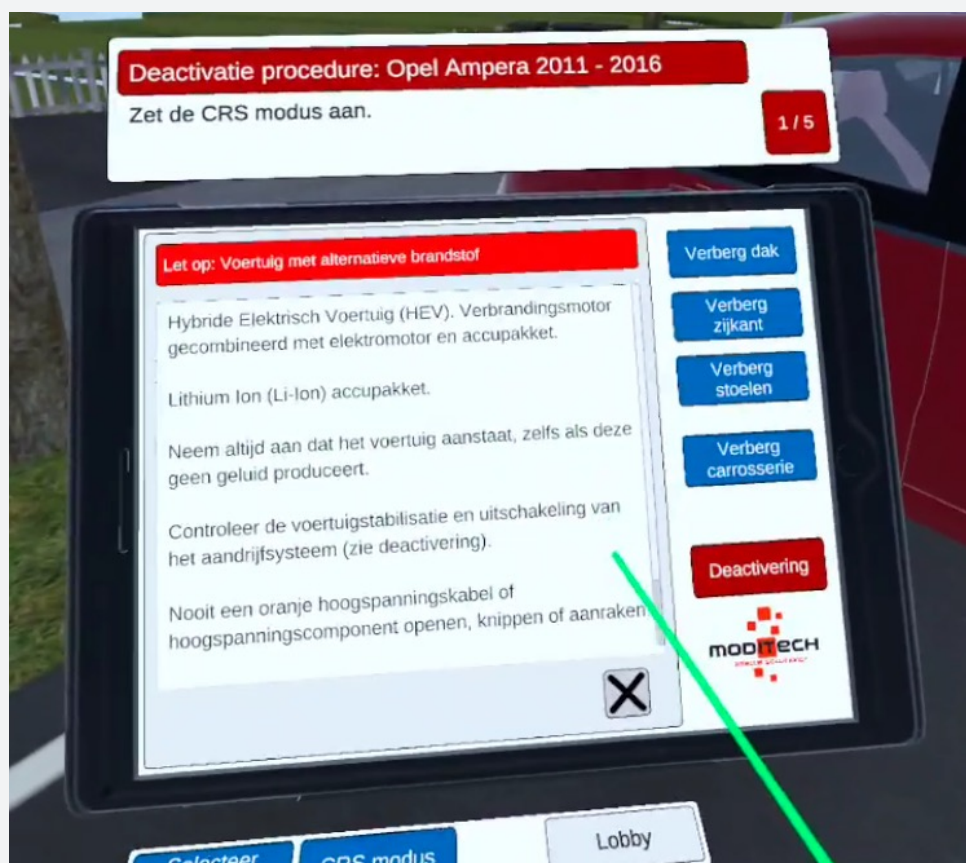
Deactivatie procedure: Opel Ampera 2011 - 2016

Zet de CRS modus aan.

1 / 5

Let op: Voertuig met alternatieve brandstof

Hybride Elektrisch Voertuig (HEV). Verbrandingsmotor gecombineerd met elektromotor en accupakket.

Lithium Ion (Li-Ion) accupakket.

Neem altijd aan dat het voertuig aanstaat, zelfs als deze geen geluid produceert.

Controleer de voertuigstabilisatie en uitschakeling van het aandrijfsysteem (zie deactivering).

Nooit een oranje hoogspanningskabel of hoogspanningscomponent openen, knippen of aanraken

X

Verberg dak

Verberg zijkant

Verberg stoelen

Verberg carrosserie

Deactivering

MODITECH

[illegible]

Selecteer

CRS modus

Lobby